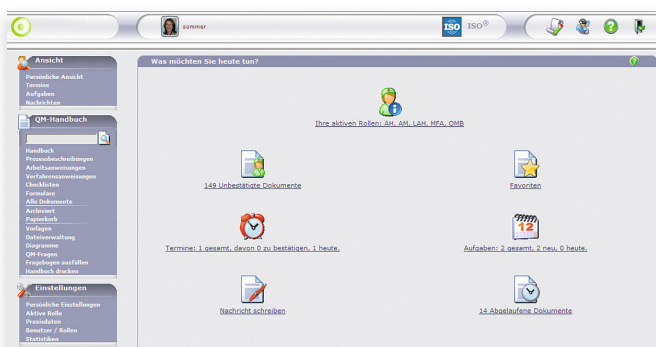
sommer

ISO ISO®

Ansicht
Persönliche Ansicht
Termine
Aufgaben
Nachrichten

QM-Handbuch
Handbuch
Prozessbeschreibungen
Arbeitsanweisungen
Verfahrensanweisungen
Checklisten
Formulare
Alle Dokumente
Archiviert
Papierkorb
Vorlagen
Dateiverwaltung
Diagramme
QM-Fragen
Fragebogen ausfüllen
Handbuch drucken

Einstellungen
Persönliche Einstellungen
Aktive Rolle
Praxisdaten
Benutzer / Rollen
Statistiken

Was möchten Sie heute tun?

Ihre aktiven Rollen: AH, AM, LAH, MFA, QMB

149 Unbestätigte Dokumente

Favoriten

Termine: 1 gesamt, davon 0 zu bestätigen, 1 heute.

12

Aufgaben: 2 gesamt, 2 neu, 0 heute.

Nachricht schreiben

14 Abgelaufene Dokumente